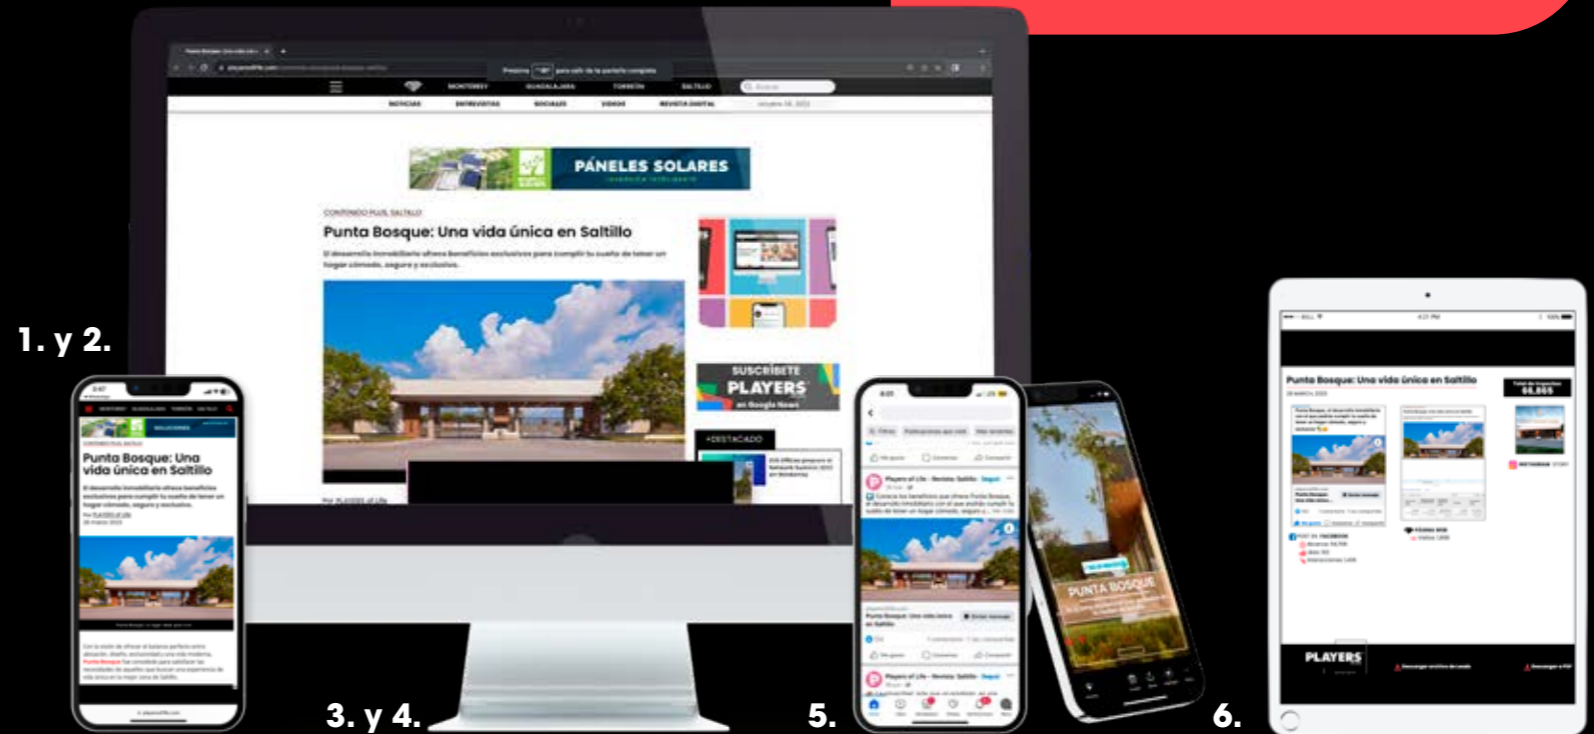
PÁNELES SOLARES

CONTENIDO PLUS, SALTILLO

Punta Bosque: Una vida única en Saltillo

El desarrollo inmobiliario ofrece beneficios exclusivos para cumplir tu sueño de tener un hogar cómodo, seguro y exclusivo.

SUSCRÍBETE PLAYERS en Google News

+DESTACADO

1. y 2.

Punta Bosque: Una vida única en Saltillo

3. y 4.

5.

PUNTA BOSQUE

6.

Punta Bosque: Una vida única en Saltillo

66,855

PLAYERS